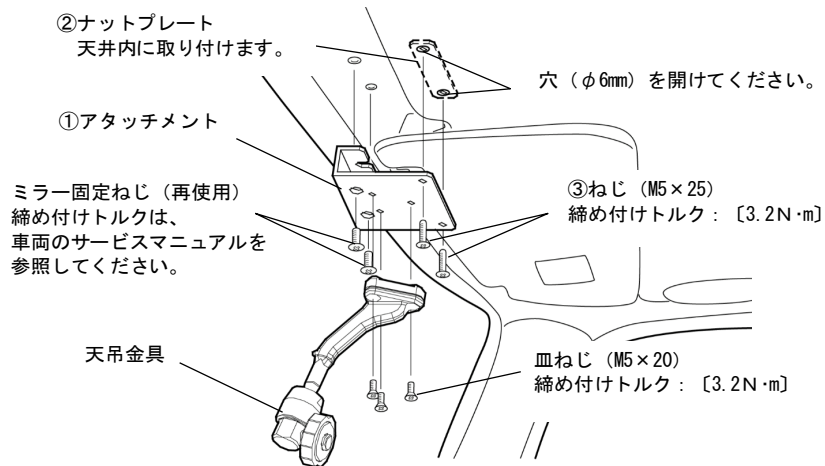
②ナットプレート
天井内に取り付けます。

穴（φ6㎜）を開けてください。

①アタッチメント

ミラー固定ねじ（再使用）
締め付けトルクは、
車両のサービスマニュアルを
参照してください。

③ねじ（M5×25）
締め付けトルク：〔3.2N·m〕

天吊金具

皿ねじ（M5×20）
締め付けトルク：〔3.2N·m〕